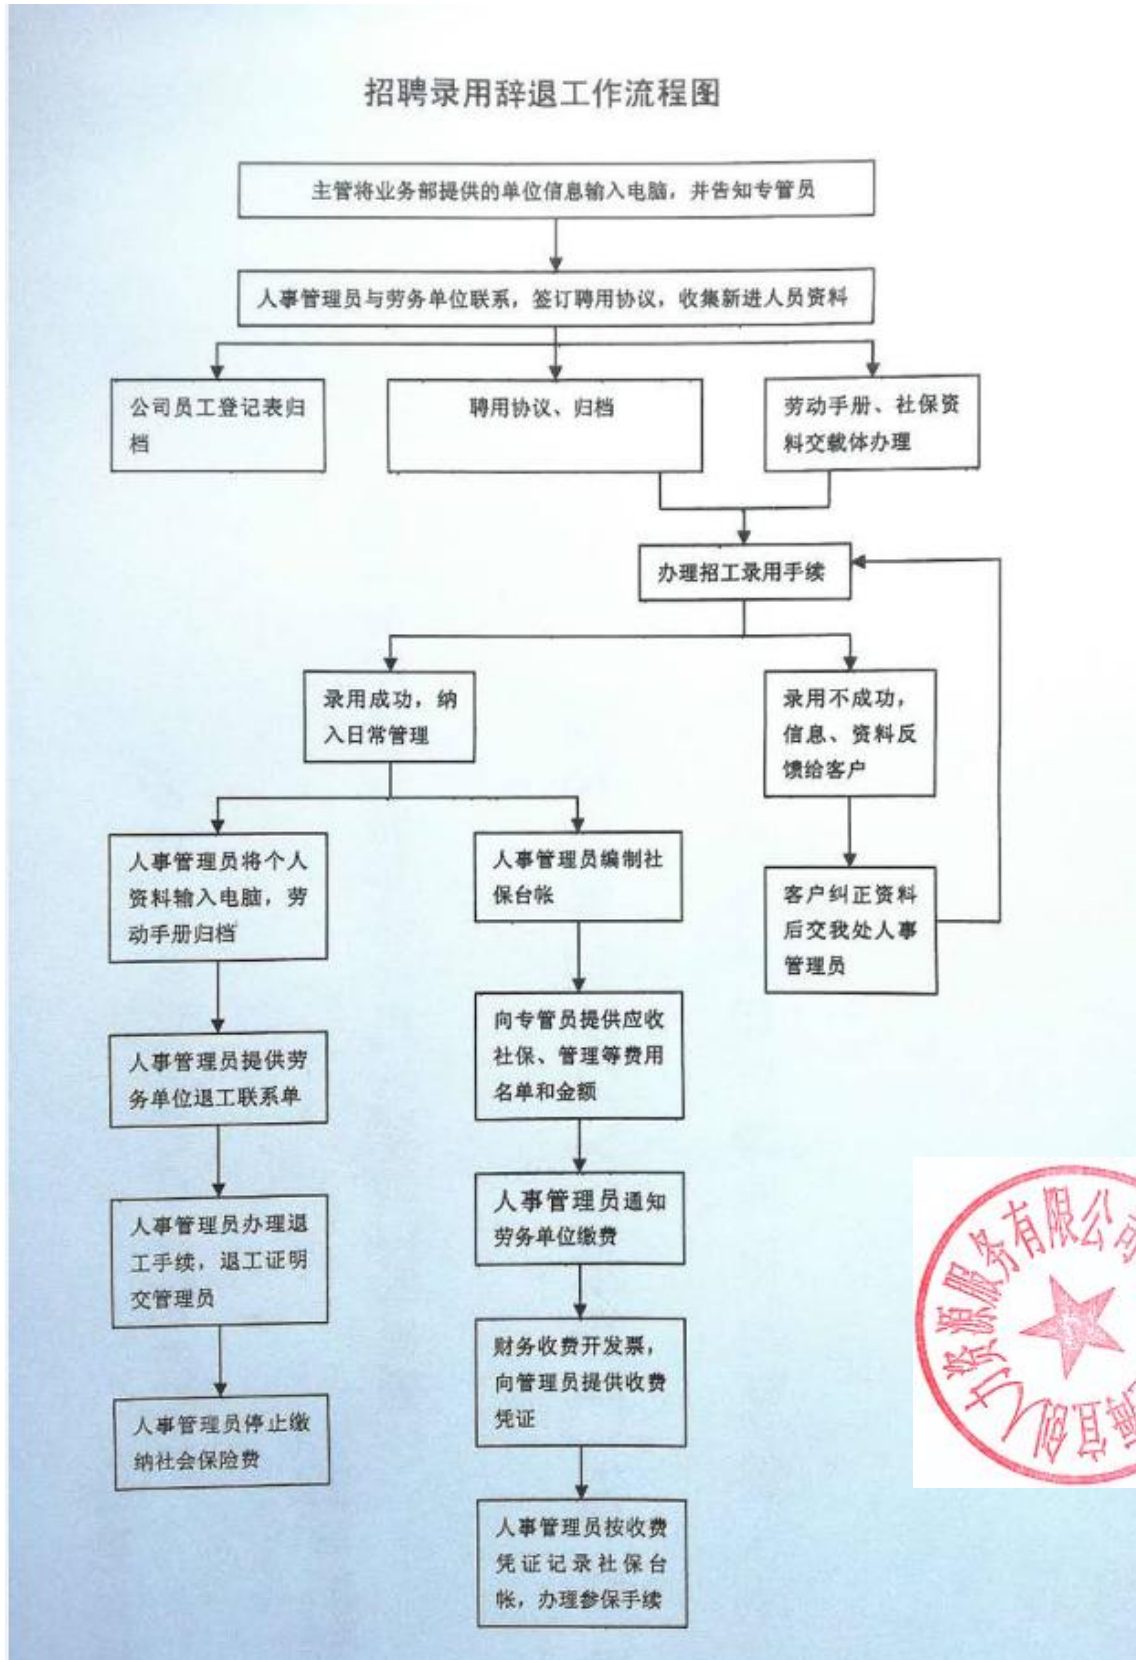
招聘录用辞退工作流程图

主管将业务部提供的单位信息输入电脑，并告知专管员

人事管理员与劳务单位联系，签订聘用协议，收集新进人员资料

公司员工登记表归档

聘用协议、归档

劳动手册、社保资料交载体办理

办理招工录用手续

录用成功，纳入日常管理

录用不成功，信息、资料反馈给客户

客户纠正资料后交我处人事管理员

人事管理员将个人资料输入电脑，劳动手册归档

人事管理员提供劳务单位退工联系单

人事管理员办理退工手续，退工证明交管理员

人事管理员停止缴纳社会保险费

人事管理员编制社保台帐

向专管员提供应收社保、管理等费用名单和金额

人事管理员通知劳务单位缴费

财务收费开发票，向管理员提供收费凭证

人事管理员按收费凭证记录社保台帐，办理参保手续

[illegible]力资源服务有限公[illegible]